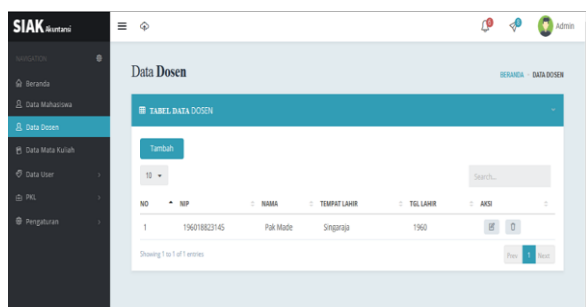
SIAK Akuntansi

Admin

NAVIGATION

Beranda

Data Mahasiswa

Data Dosen

Data Mata Kuliah

Data User

PKL

Pengaturan

Data Dosen

BERANDA > DATA DOSEN

TABEL DATA DOSEN

Tambah

10

Search...

| NO | NIP | NAMA | TEMPAT LAHIR | TGL LAHIR | AKSI |
|---|---|---|---|---|---|
| 1 | 196018823145 | Pak Made | Singaraja | 1960 | |

Showing 1 to 1 of 1 entries

Prev 1 Next